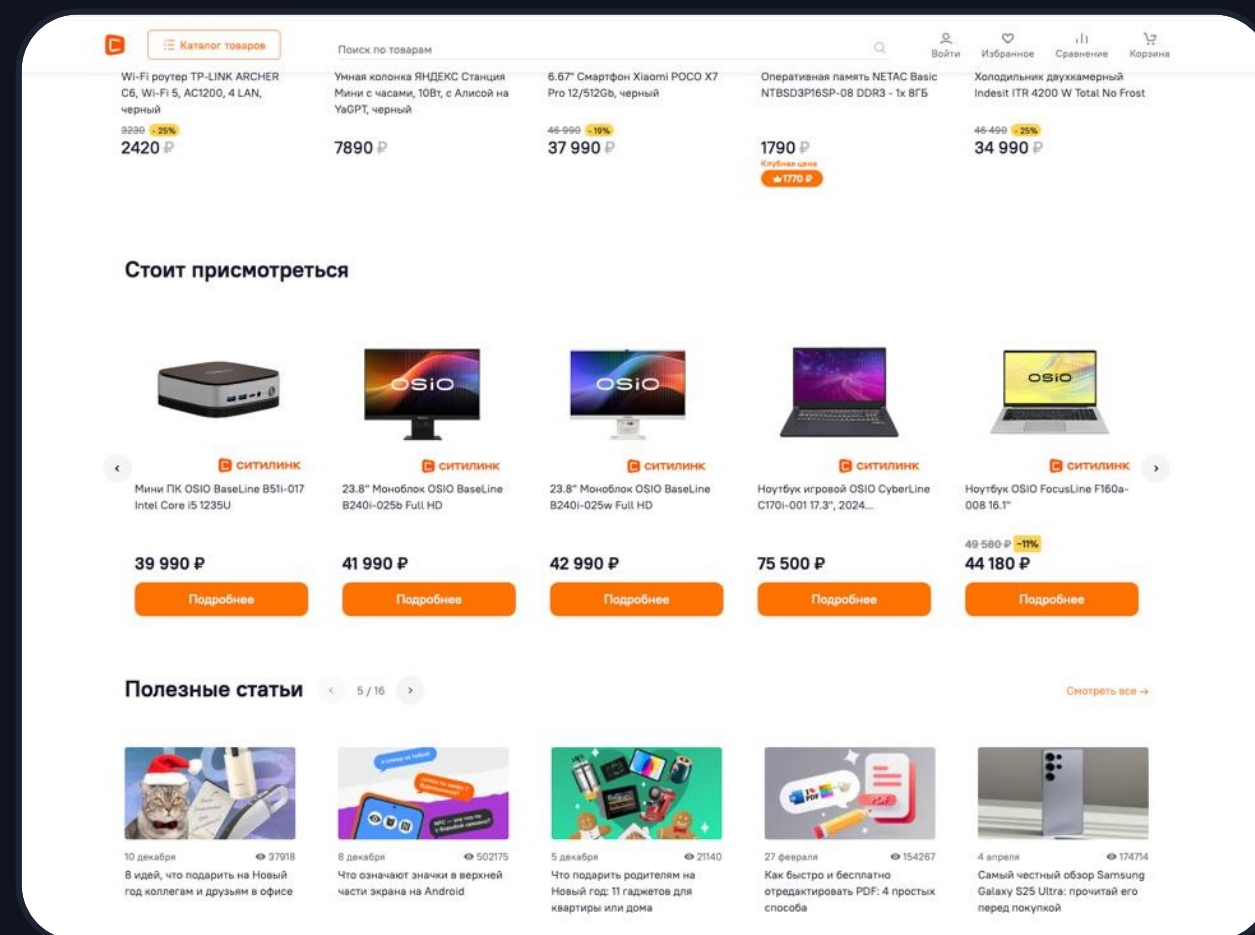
Каталог товаров
Поиск по товарам
Войти Избранное Сравнение Корзина

Wi-Fi роутер TP-LINK ARCHER C6, Wi-Fi 5, AC1200, 4 LAN, черный
3230 -25%
2420 ₽

Умная колонка ЯНДЕКС Станция Мини с часами, 10Вт, с Алисой на YaGPT, черный
7890 ₽

6.67" Смартфон Xiaomi POCO X7 Pro 12/512Gb, черный
46 990 -19%
37 990 ₽

Оперативная память NETAC Basic NTBSD3P16SP-08 DDR3 - 1x 8ГБ
1790 ₽
Клубная цена
1770 ₽

Холодильник двухкамерный Indesit ITR 4200 W Total No Frost
46 490 -25%
34 990 ₽

Стоит присмотреться

ситилинк
Мини ПК OSIO BaseLine B51i-017 Intel Core i5 1235U
39 990 ₽
Подробнее

ситилинк
23.8" Моноблок OSIO BaseLine B240i-025b Full HD
41 990 ₽
Подробнее

ситилинк
23.8" Моноблок OSIO BaseLine B240i-025w Full HD
42 990 ₽
Подробнее

ситилинк
Ноутбук игровой OSIO CyberLine C170i-001 17.3", 2024...
75 500 ₽
Подробнее

ситилинк
Ноутбук OSIO FocusLine F160a-008 16.1"
49 580 ₽ -11%
44 180 ₽
Подробнее

Полезные статьи 5 / 16
Смотреть все →

10 декабря 37918
8 идей, что подарить на Новый год коллегам и друзьям в офисе

8 декабря 502175
Что означают значки в верхней части экрана на Android

5 декабря 21140
Что подарить родителям на Новый год: 11 гаджетов для квартиры или дома

27 февраля 154267
Как быстро и бесплатно отредактировать PDF: 4 простых способа

4 апреля 174714
Самый честный обзор Samsung Galaxy S25 Ultra: прочитай его перед покупкой